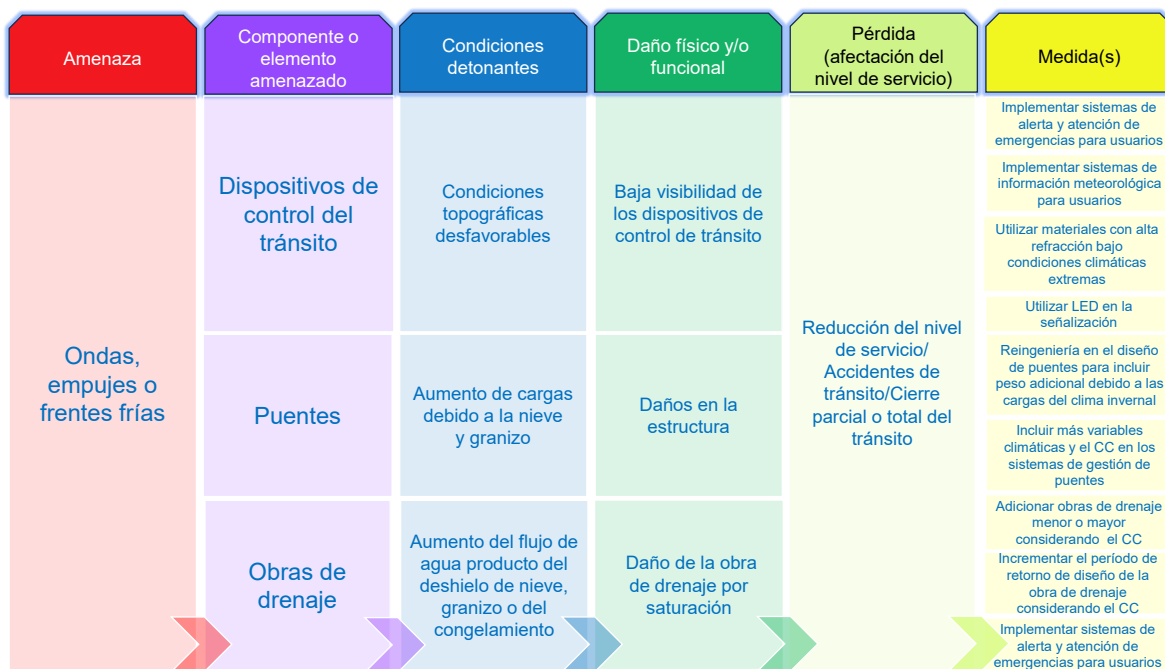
| Amenaza | Componente o elemento amenazado | Condiciones detonantes | Daño físico y/o funcional | Pérdida (afectación del nivel de servicio) | Medida(s) |
|---|---|---|---|---|---|
| Ondas, empujes o frentes frías | Dispositivos de control del tránsito | Condiciones topográficas desfavorables | Baja visibilidad de los dispositivos de control de tránsito | Reducción del nivel de servicio/ Accidentes de tránsito/Cierre parcial o total del tránsito | Implementar sistemas de alerta y atención de emergencias para usuarios |
| | | | | | Implementar sistemas de información meteorológica para usuarios |
| | | | | | Utilizar materiales con alta refracción bajo condiciones climáticas extremas |
| | | | | | Utilizar LED en la señalización |
| | Puentes | Aumento de cargas debido a la nieve y granizo | Daños en la estructura | | Reingeniería en el diseño de puentes para incluir peso adicional debido a las cargas del clima invernal |
| | | | | | Incluir más variables climáticas y el CC en los sistemas de gestión de puentes |
| | Obras de drenaje | Aumento del flujo de agua producto del deshielo de nieve, granizo o del congelamiento | Daño de la obra de drenaje por saturación | | Adicionar obras de drenaje menor o mayor considerando el CC |
| | | | | | Incrementar el período de retorno de diseño de la obra de drenaje considerando el CC |
| | | | | | Implementar sistemas de alerta y atención de emergencias para usuarios |